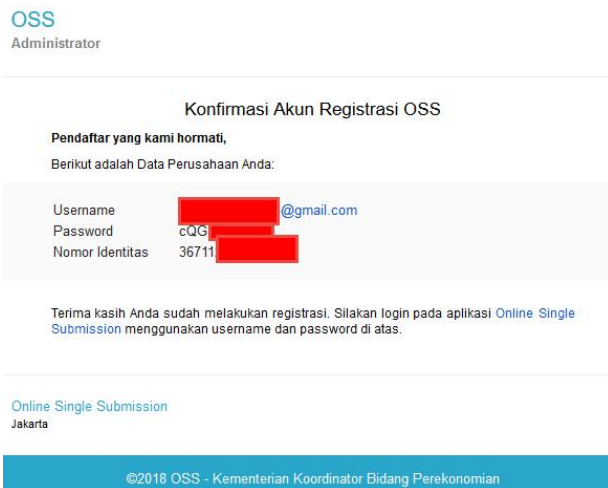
OSS
Administrator

Konfirmasi Akun Registrasi OSS

Pendaftar yang kami hormati,

Berikut adalah Data Perusahaan Anda:

| | |
|---|---|
| Username | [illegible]@gmail.com |
| Password | cQG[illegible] |
| Nomor Identitas | 36711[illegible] |

Terima kasih Anda sudah melakukan registrasi. Silakan login pada aplikasi Online Single Submission menggunakan username dan password di atas.

Online Single Submission
Jakarta

©2018 OSS - Kementerian Koordinator Bidang Perekonomian